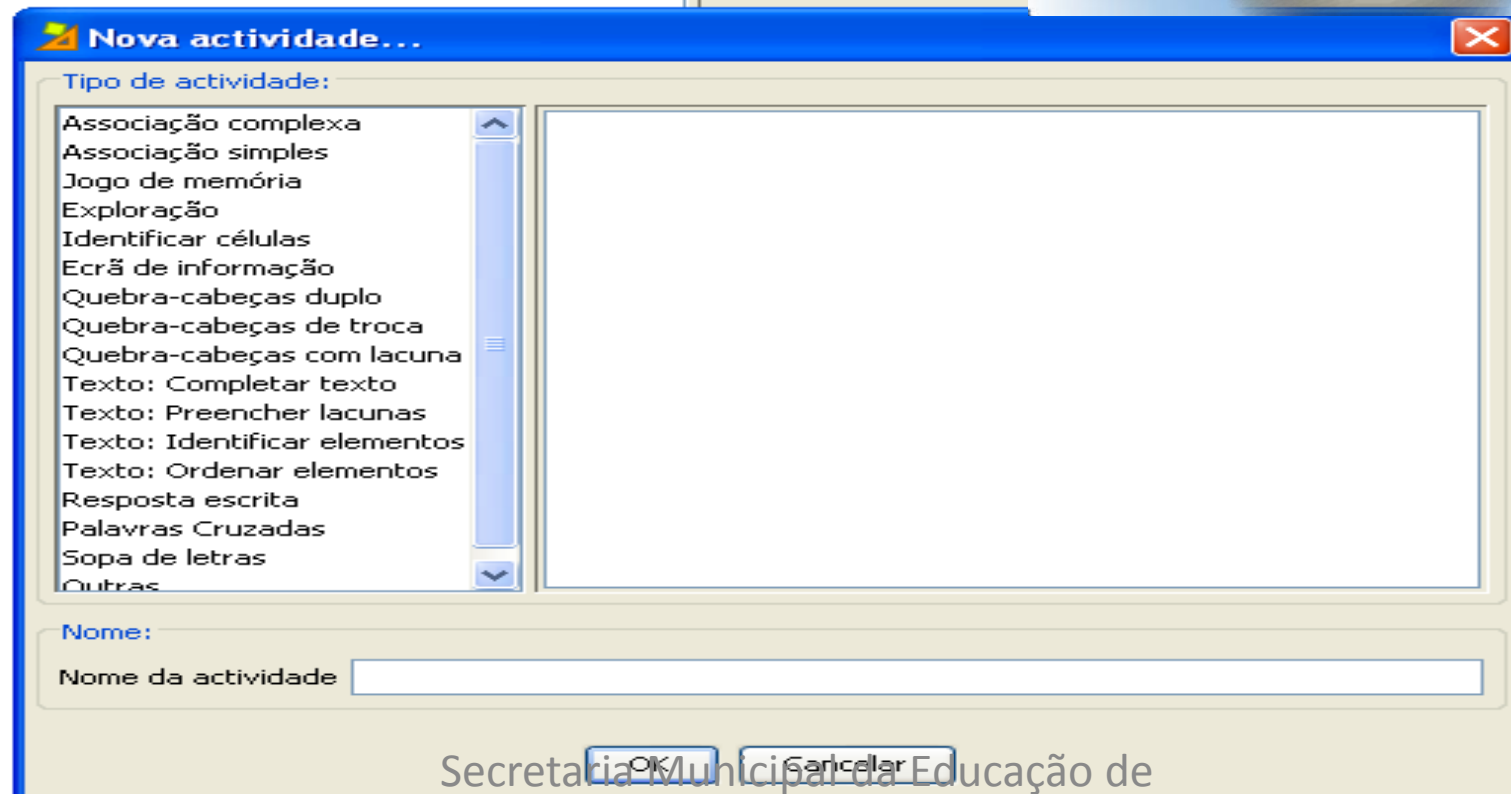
Nova actividade...

Tipo de actividade:

Associação complexa
Associação simples
Jogo de memória
Exploração
Identificar células
Ecrã de informação
Quebra-cabeças duplo
Quebra-cabeças de troca
Quebra-cabeças com lacuna
Texto: Completar texto
Texto: Preencher lacunas
Texto: Identificar elementos
Texto: Ordenar elementos
Resposta escrita
Palavras Cruzadas
Sopa de letras
Outras

Nome:

Nome da actividade

OK Cancelar

Secretaria Municipal da Educação de